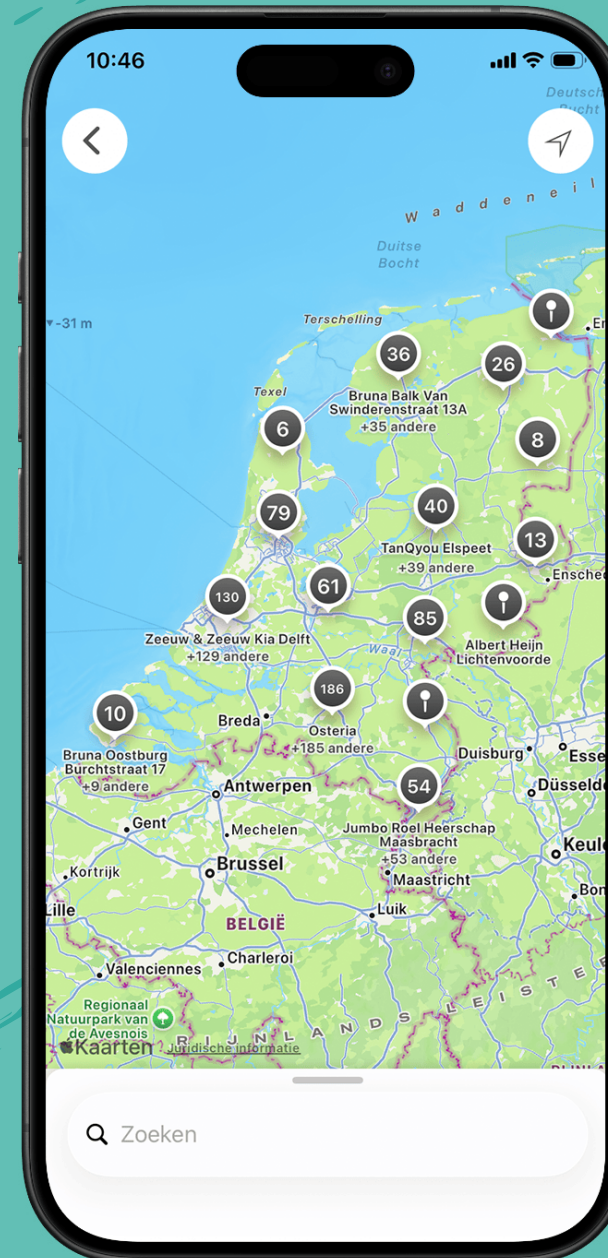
10:46

Deutsch Bucht

W a d d e n e i l

Duitse Bocht

-31 m

Terschelling

Texel

36

Bruna Balk Van Swinderenstraat 13A +35 andere

26

E

6

8

79

40

TanQyou Elspeet +39 andere

13

Ensche

130

Zeeuw & Zeeuw Kia Delft +129 andere

61

85

Albert Heijn Lichtenvoorde

Waal

186

Osteria +185 andere

10

Bruna Oostburg Burchtstraat 17 +9 andere

Breda

Duisburg

Esse

Antwerpen

Düsseld

54

Gent

Mechelen

Jumbo Roel Heerschap Maasbracht +53 andere

Keul

Brussel

Kortrijk

Maastricht

Bon

Lille

Luik

BELGIË

Valenciennes

Charleroi

Regionaal Natuurpark van de Avesnois

Kaarten

Juridische informatie

R I J N L A N D S L E I S T E

Zoeken